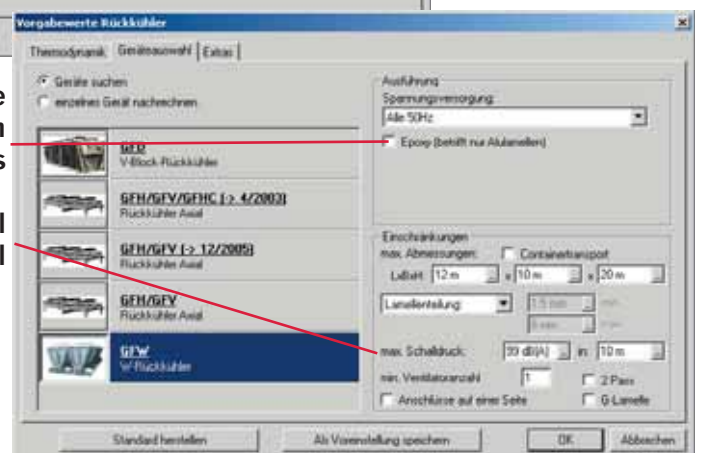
Vorgabewerte Rückkühler

Thermodynamik | Geräteauswahl | Extras

Geräte suchen
einzelnes Gerät nachrechnen

e
n
s

l
l

GFD
V-Block-Rückkühler

GFH/GFV/GFHC (-> 4/2003)
Rückkühler Axial

GFH/GFV (-> 12/2005)
Rückkühler Axial

GFH/GFV
Rückkühler Axial

GFW
V-Rückkühler

Ausführung
Spannungsversorgung:
Alle 50Hz
Epoxy (betrifft nur Alulamellen)

Einschränkungen
max. Abmessungen: Containertransport
LxBxH: 12 m x 10 m x 20 m
Lamellenteilung: 1.5 mm min
5 mm max
max. Schalldruck: 39 dB(A) in 10 m
min. Ventilatoranzahl 1
2 Pass
Anschlüsse auf einer Seite
G-Lamelle

Standard herstellen
Als Voreinstellung speichern
OK
Abbrechen